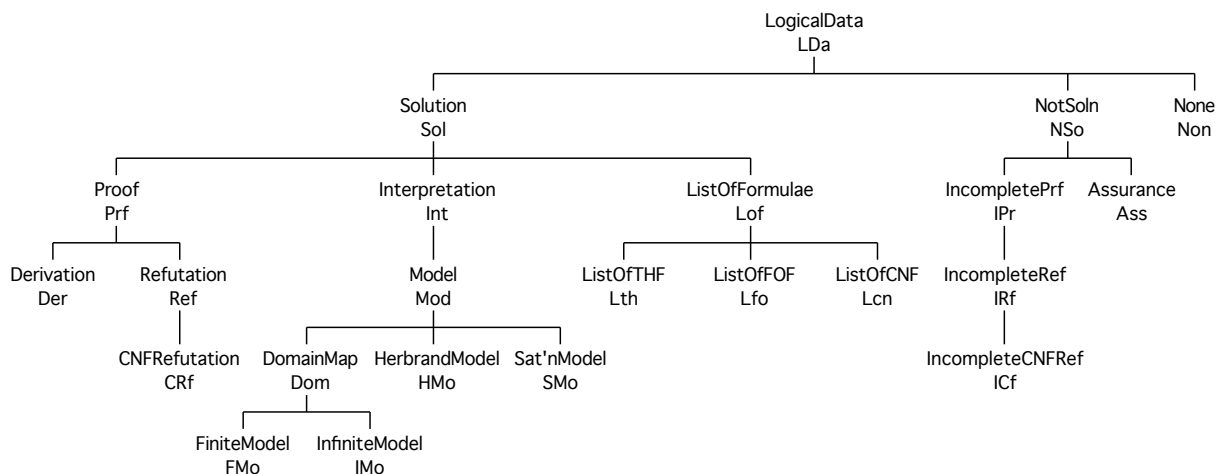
LogicalData
LDa

Solution
Sol

NotSoln
NSo

None
Non

Proof
Prf

Interpretation
Int

ListOfFormulae
Lof

IncompletePrf
IPr

Assurance
Ass

Derivation
Der

Refutation
Ref

Model
Mod

ListOfTHF
Lth

ListOfFOF
Lfo

ListOfCNF
Lcn

IncompleteRef
IRf

CNFRefutation
CRf

DomainMap
Dom

HerbrandModel
HMo

Sat'nModel
SMo

IncompleteCNFRef
ICf

FiniteModel
FMo

InfiniteModel
IMo